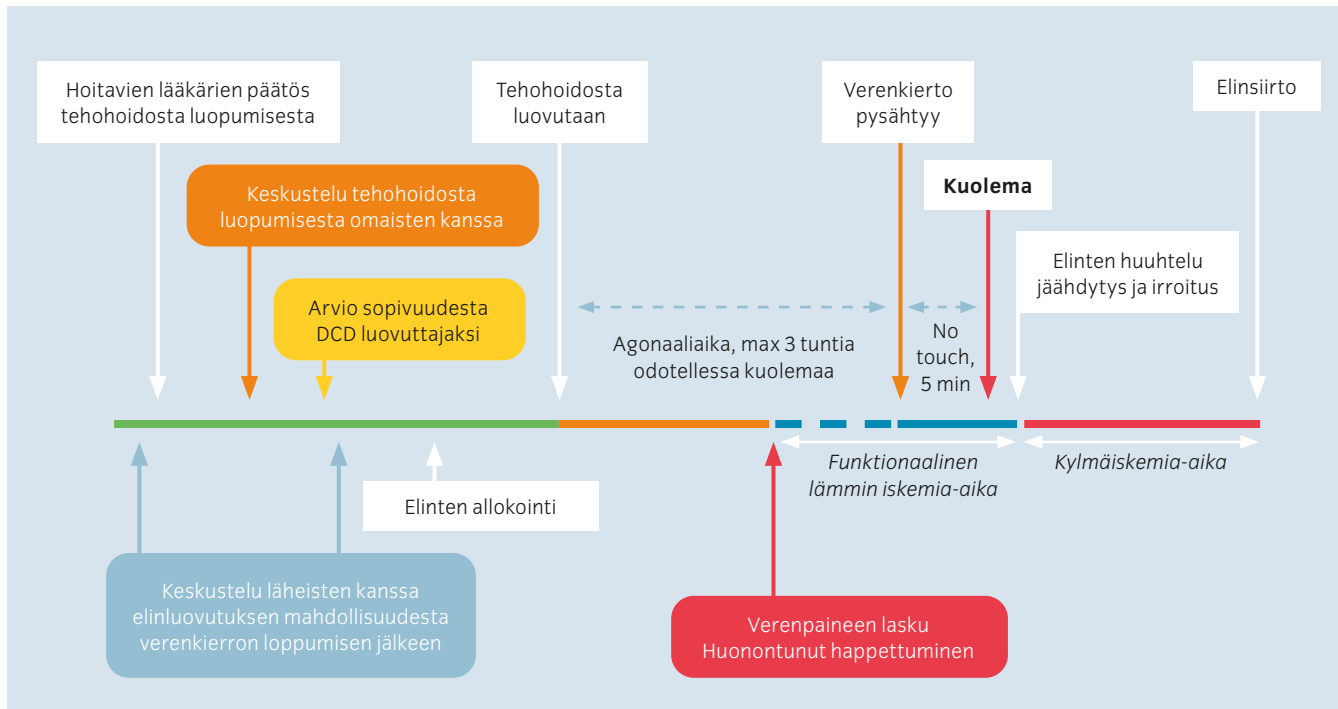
Hoitavien lääkärien päätös tehohoidosta luopumisesta

Tehohoidosta luovutaan

Verenkierto pysähtyy

Elinsiirto

Keskustelu tehohoidosta luopumisesta omaisten kanssa

Kuolema

Elinten huuhtelu jäähdytys ja irroitus

Arvio sopivuudesta DCD luovuttajaksi

Agonaaliaika, max 3 tuntia odotellessa kuolemaa

No touch, 5 min

Funktionaalinen lämmin iskemia-aika

Kylmäiskemia-aika

Elinten allokointi

Keskustelu läheisten kanssa elinluovutuksen mahdollisuudesta verenkierron loppumisen jälkeen

Verenpaineen lasku Huonontunut happettuminen